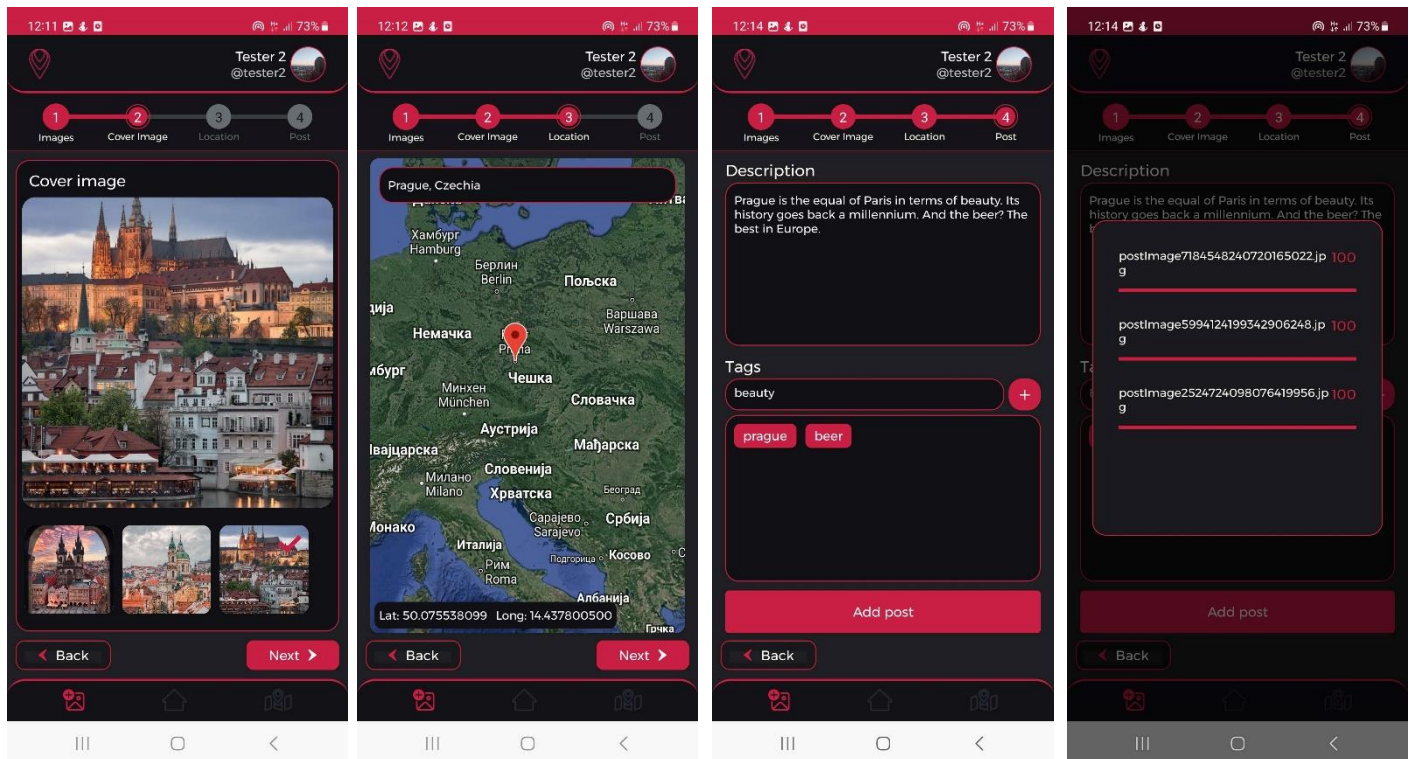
12:11 73%

Tester 2
@tester2

1 Images
2 Cover Image
3 Location
4 Post

Cover image

Back
Next

12:12 73%

Tester 2
@tester2

1 Images
2 Cover Image
3 Location
4 Post

Prague, Czechia

Хамбург
Hamburg
Берлин
Berlin
Пољска
Варшава
Warszawa
Немачка
Praha
Чешка
Минхен
München
Словачка
Аустрија
Мађарска
Швајцарска
Милано
Milano
Словенија
Хрватска
Београд
Сарајево
Sarajevo
Србија
Монако
Италија
Косово
Рим
Roma
Албанија
Грчка

Lat: 50.075538099 Long: 14.437800500

Back
Next

12:14 73%

Tester 2
@tester2

1 Images
2 Cover Image
3 Location
4 Post

Description

Prague is the equal of Paris in terms of beauty. Its history goes back a millennium. And the beer? The best in Europe.

Tags

beauty
+
prague
beer

Add post

Back

12:14 73%

Tester 2
@tester2

1 Images
2 Cover Image
3 Location
4 Post

Description

Prague is the equal of Paris in terms of beauty. Its history goes back a millennium. And the beer? The

postImage7184548240720165022.jpg 100

postImage5994124199342906248.jpg 100

postImage2524724098076419956.jpg 100

Add post

Back